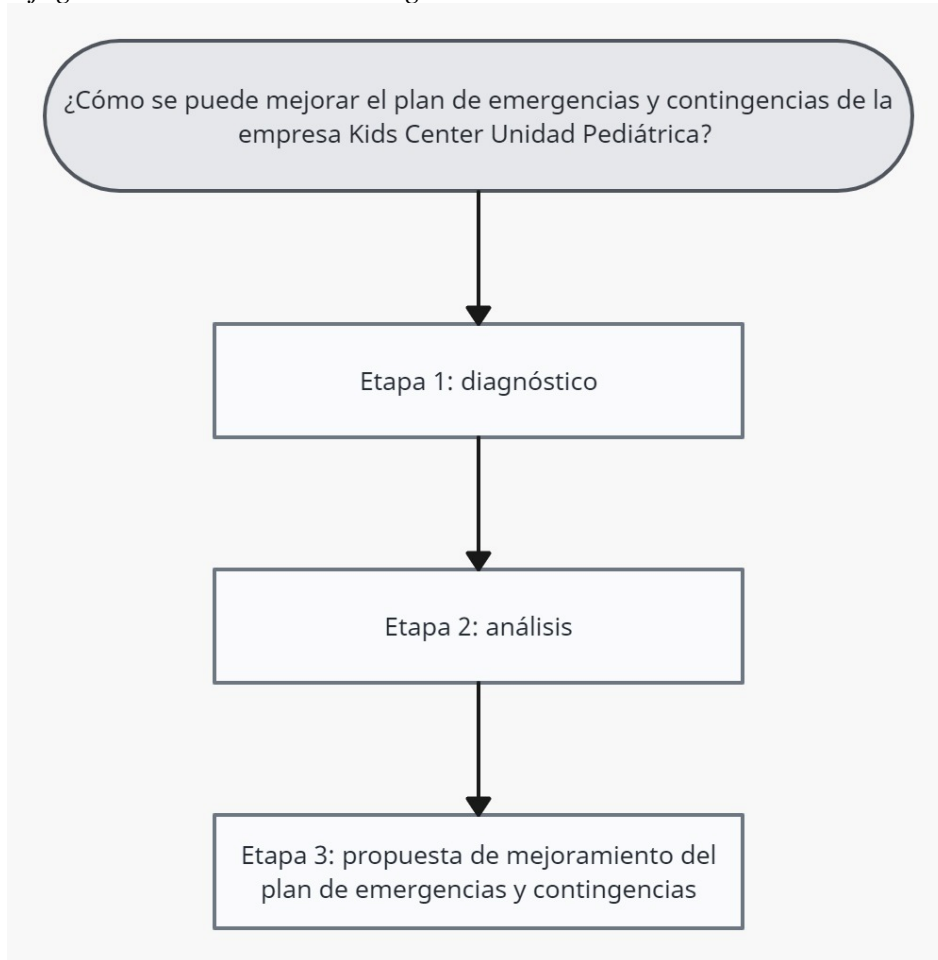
¿Cómo se puede mejorar el plan de emergencias y contingencias de la empresa Kids Center Unidad Pediátrica?

Etapa 1: diagnóstico

Etapa 2: análisis

Etapa 3: propuesta de mejoramiento del plan de emergencias y contingencias